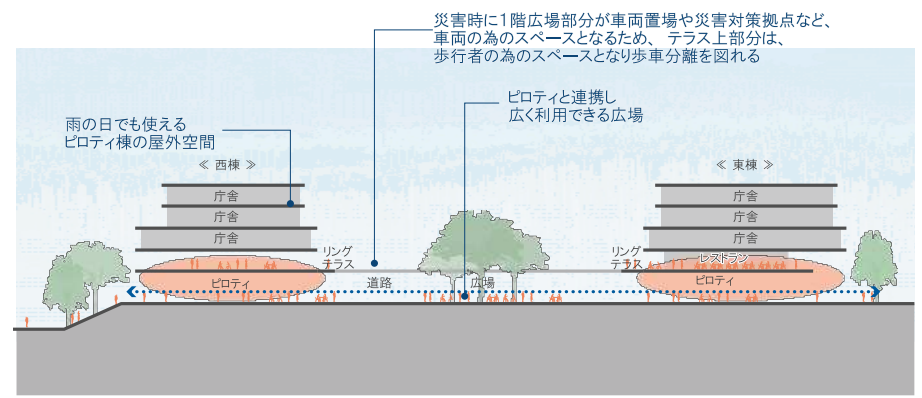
災害時に1階広場部分が車両置場や災害対策拠点など、車両の為のスペースとなるため、テラス上部分は、歩行者の為のスペースとなり歩車分離を図れる

ピロティと連携し
広く利用できる広場

雨の日でも使える
ピロティ棟の屋外空間

≪ 西棟 ≫

庁舎
庁舎
庁舎

リング
テラス

ピロティ

道路

広場

≪ 東棟 ≫

庁舎
庁舎
庁舎

リング
テラス

レストラン

ピロティ